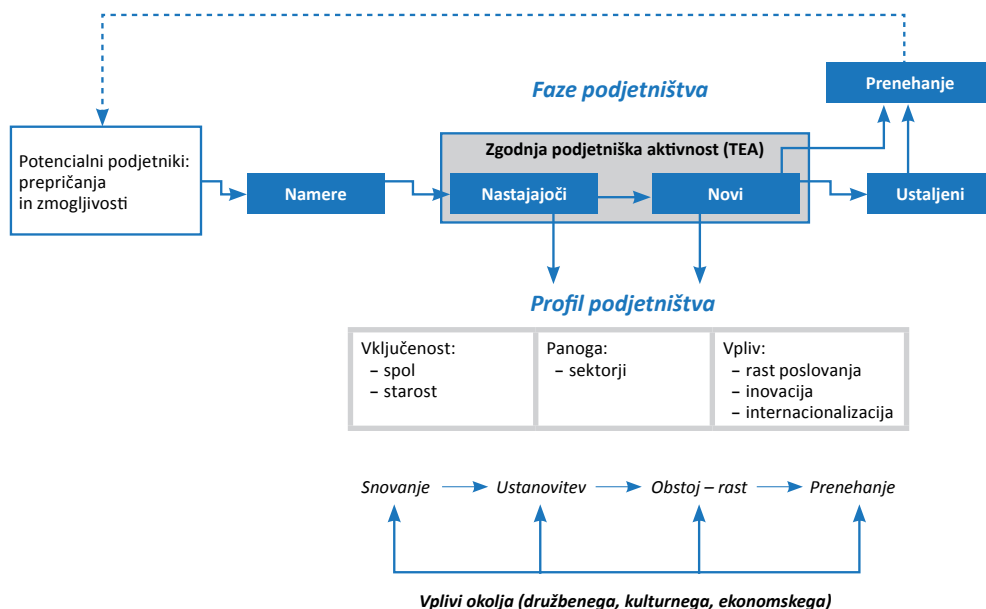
Faze podjetništva

Prenehanje

Potencialni podjetniki: prepričanja in zmogljivosti

Namere

Zgodnja podjetniška aktivnost (TEA)

Nastajajoči

Novi

Ustaljeni

Profil podjetništva

| Vključenost: – spol – starost | Panoga: – sektorji | Vpliv: – rast poslovanja – inovacija – internacionalizacija |
|---|---|---|

Snovanje → Ustanovitev → Obstoj – rast → Prenehanje

Vplivi okolja (družbenega, kulturnega, ekonomskega)